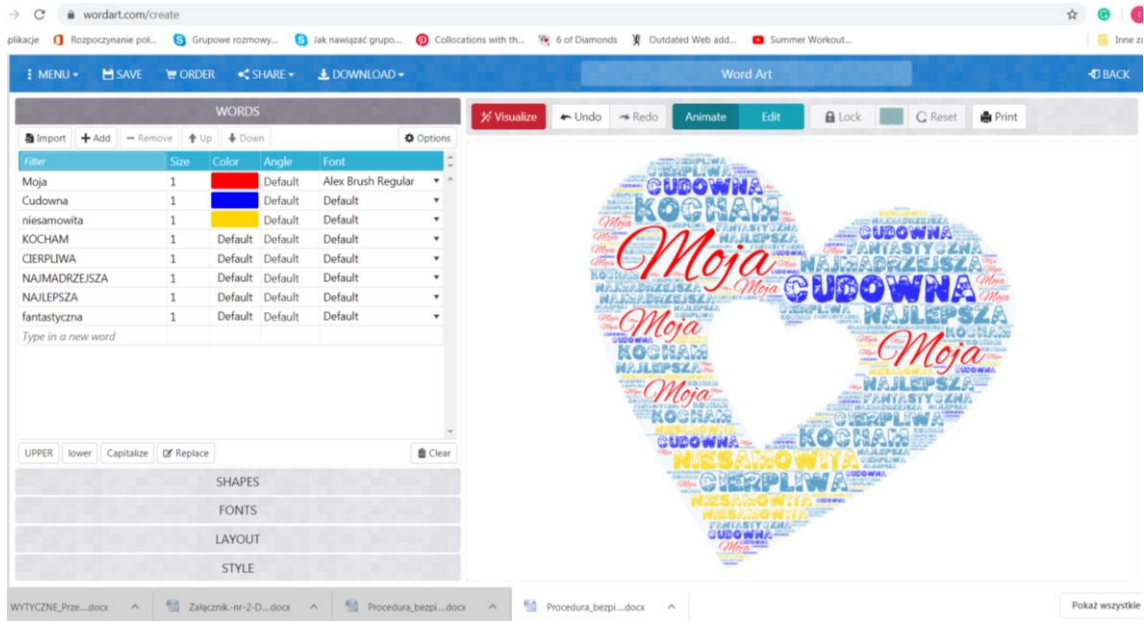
wordart.com/create

plikacje Rozpoczynanie poł... Grupowe rozmowy... Jak nawiązać grupo... Collocations with th... 6 of Diamonds Outdated Web add... Summer Workout... Inne za

MENU SAVE ORDER SHARE DOWNLOAD Word Art BACK

WORDS

Import Add Remove Up Down Options

| Filter | Size | Color | Angle | Font |
|---|---|---|---|---|
| Moja | 1 | | Default | Alex Brush Regular |
| Cudowna | 1 | | Default | Default |
| niesamowita | 1 | | Default | Default |
| KOCHAM | 1 | Default | Default | Default |
| CIERPLIWA | 1 | Default | Default | Default |
| NAJMADRZEJSZA | 1 | Default | Default | Default |
| NAJLEPSZA | 1 | Default | Default | Default |
| fantastyczna | 1 | Default | Default | Default |
| Type in a new word | | | | |

UPPER lower Capitalize Replace Clear

SHAPES

FONTS

LAYOUT

STYLE

Visualize Undo Redo Animate Edit Lock Reset Print

CIERPLIWA CUDOWNA KOCHAM CUDOWNA FANTASTYCZNA Moja NAJMADRZEJSZA Moja CUDOWNA NAJMADRZEJSZA CIERPLIWA NAJLEPSZA Moja KOCHAM Moja KOCHAM NAJLEPSZA NAJLEPSZA Moja FANTASTYCZNA KOCHAM CUDOWNA KOCHAM NIESAMOWITA CIERPLIWA NIESAMOWITA NIESAMOWITA FANTASTYCZNA CUDOWNA Moja

WYTYCZNE_Prze....docx Załącznik-nr-2-D....docx Procedura_bezpi....docx Procedura_bezpi....docx Pokaż wszystkie